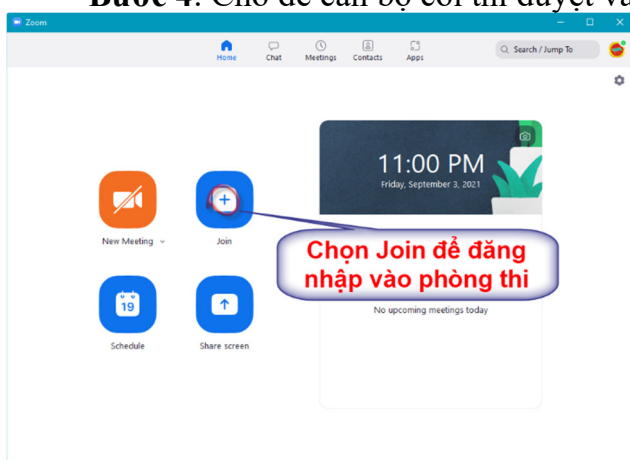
Bước 4: Chờ để cán bộ coi thi duyệt và

Zoom

Home
Chat
Meetings
Contacts
Apps

Search / Jump To

11:00 PM
Friday, September 3, 2021

New Meeting
Join

Chọn Join để đăng nhập vào phòng thi

19
Schedule
Share screen

No upcoming meetings today